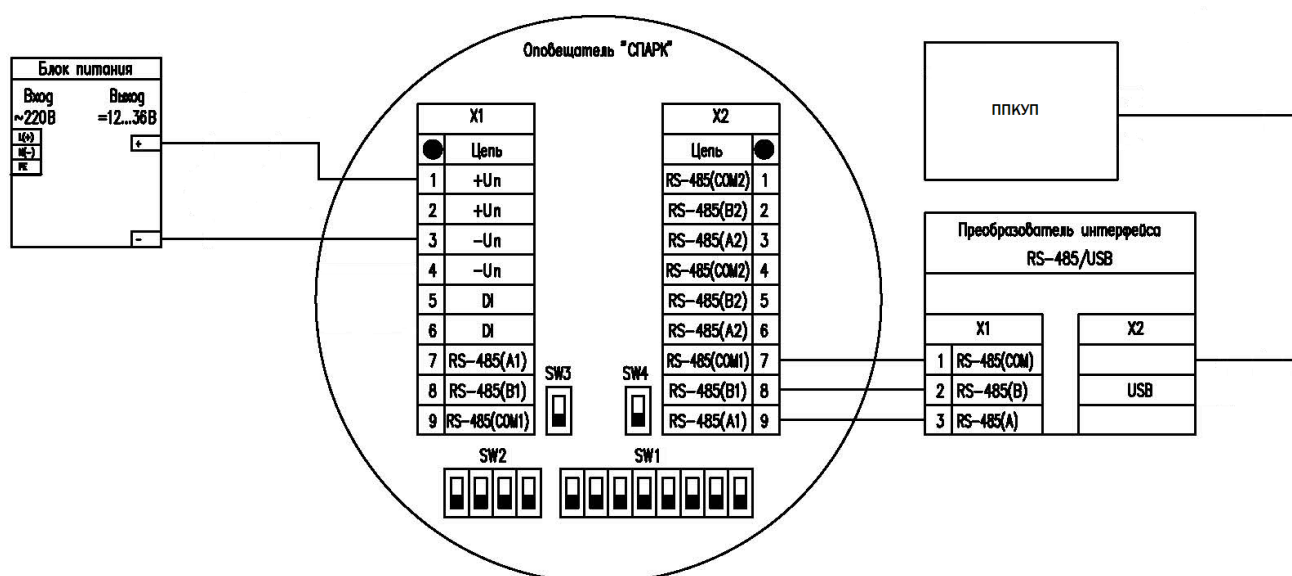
Блок питания

Вход ~220В

Выход =12...36В

L(+)
N(-)
PE

+

-

Оповещатель "СПАРК"

| X1 | |
|---|---|
| ● | Цепь |
| 1 | +Un |
| 2 | +Un |
| 3 | -Un |
| 4 | -Un |
| 5 | DI |
| 6 | DI |
| 7 | RS-485(A1) |
| 8 | RS-485(B1) |
| 9 | RS-485(COM1) |

| X2 | |
|---|---|
| Цепь | ● |
| RS-485(COM2) | 1 |
| RS-485(B2) | 2 |
| RS-485(A2) | 3 |
| RS-485(COM2) | 4 |
| RS-485(B2) | 5 |
| RS-485(A2) | 6 |
| RS-485(COM1) | 7 |
| RS-485(B1) | 8 |
| RS-485(A1) | 9 |

SW3

SW4

SW2

SW1

ППКУП

Преобразователь интерфейса RS-485/USB

| X1 | |
|---|---|
| 1 | RS-485(COM) |
| 2 | RS-485(B) |
| 3 | RS-485(A) |

| X2 |
|---|
| |
| USB |
| |